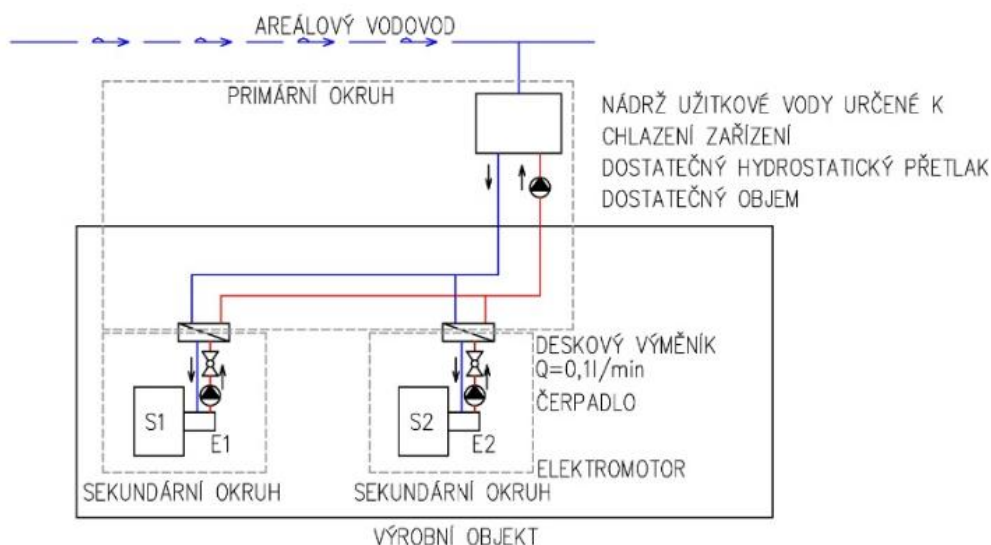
AREÁLOVÝ VODOVOD

PRIMÁRNÍ OKRUH

NÁDRŽ UŽITKOVÉ VODY URČENÉ K CHLAZENÍ ZAŘÍZENÍ
DOSTATEČNÝ HYDROSTATICKÝ PŘETLAK
DOSTATEČNÝ OBJEM

DESKOVÝ VÝMĚNÍK
Q=0,1l/min
ČERPADLO

S1
E1

S2
E2

ELEKTROMOTOR

SEKUNDÁRNÍ OKRUH

SEKUNDÁRNÍ OKRUH

VÝROBNÍ OBJEKT